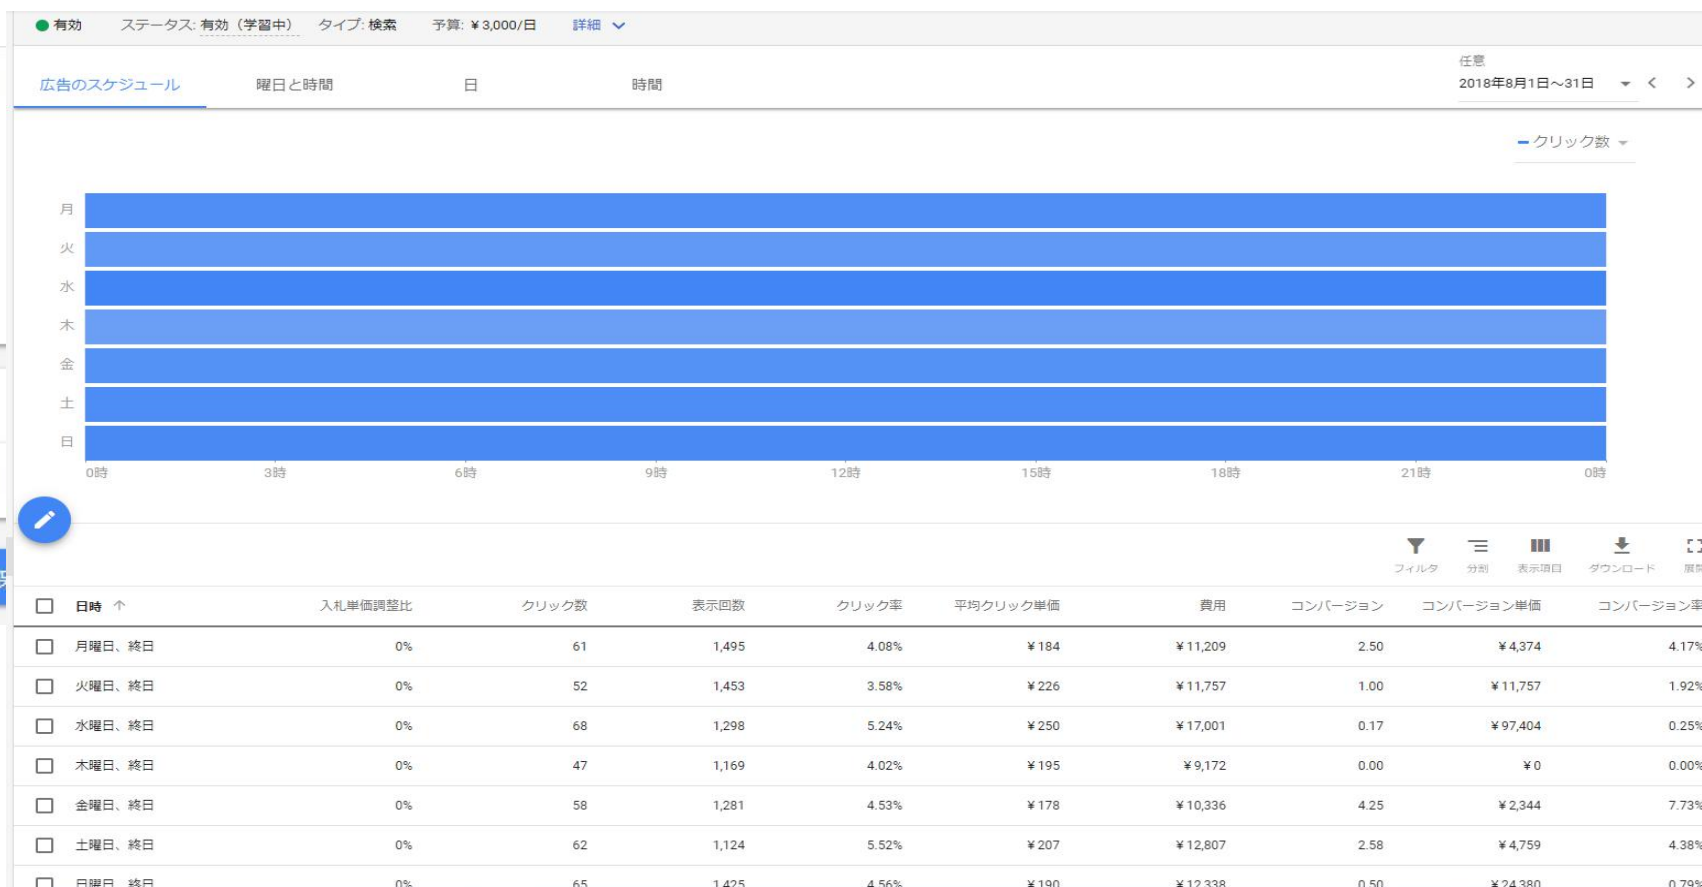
有効 ステータス: 有効（学習中） タイプ: 検索 予算: ¥3,000/日 詳細

広告のスケジュール 曜日と時間 日 時間

任意
2018年8月1日～31日

クリック数

月
火
水
木
金
土
日

0時 3時 6時 9時 12時 15時 18時 21時 0時

フィルタ 分割 表示項目 ダウンロード 展開

| 日時 ↑ | 入札単価調整比 | クリック数 | 表示回数 | クリック率 | 平均クリック単価 | 費用 | コンバージョン | コンバージョン単価 | コンバージョン率 |
|---|---|---|---|---|---|---|---|---|---|
| 月曜日、終日 | 0% | 61 | 1,495 | 4.08% | ¥184 | ¥11,209 | 2.50 | ¥4,374 | 4.17% |
| 火曜日、終日 | 0% | 52 | 1,453 | 3.58% | ¥226 | ¥11,757 | 1.00 | ¥11,757 | 1.92% |
| 水曜日、終日 | 0% | 68 | 1,298 | 5.24% | ¥250 | ¥17,001 | 0.17 | ¥97,404 | 0.25% |
| 木曜日、終日 | 0% | 47 | 1,169 | 4.02% | ¥195 | ¥9,172 | 0.00 | ¥0 | 0.00% |
| 金曜日、終日 | 0% | 58 | 1,281 | 4.53% | ¥178 | ¥10,336 | 4.25 | ¥2,344 | 7.73% |
| 土曜日、終日 | 0% | 62 | 1,124 | 5.52% | ¥207 | ¥12,807 | 2.58 | ¥4,759 | 4.38% |
| 日曜日、終日 | 0% | 65 | 1,425 | 4.56% | ¥190 | ¥12,338 | 0.50 | ¥24,380 | 0.79% |